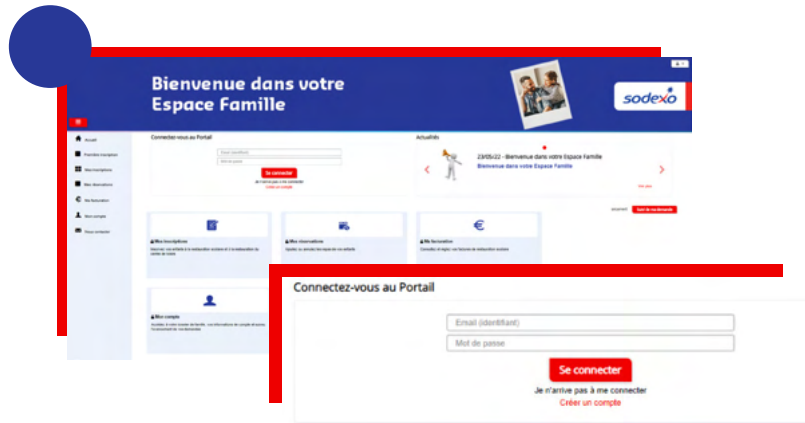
Bienvenue dans votre Espace Famille

sodexo

Accueil

Connectez-vous au Portail

Se connecter

Actualités

23/05/22 - Bienvenue dans votre Espace Famille

Bienvenue dans votre Espace Famille

Mes inscriptions

Mes réservations

Ma facturation

Mon compte

Connectez-vous au Portail

Email (identifiant)

Mot de passe

Se connecter

Je n'arrive pas à me connecter

Créer un compte